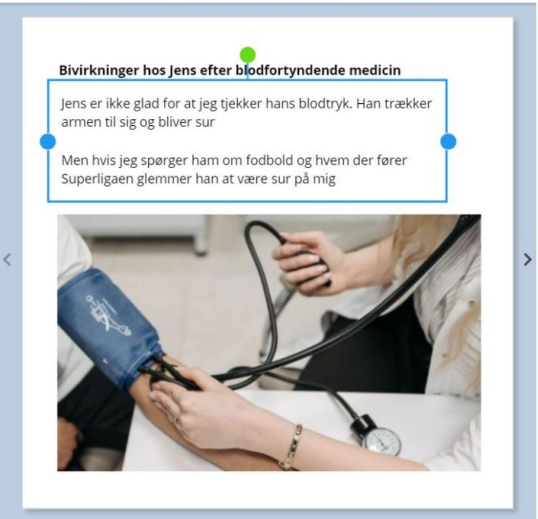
Bivirkninger hos Jens efter blodfortyndende medicin

Jens er ikke glad for at jeg tjekker hans blodtryk. Han trækker armen til sig og bliver sur

Men hvis jeg spørger ham om fodbold og hvem der fører Superligaen glemmer han at være sur på mig